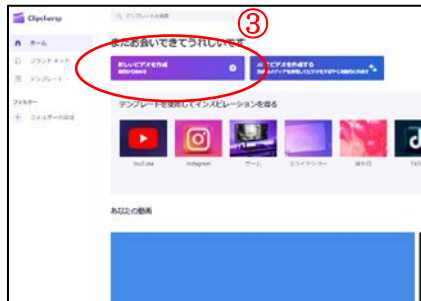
Clipchamp

テンプレートを検索

③

ホーム

ブランド キット

テンプレート

フォルダー

フォルダーの追加

またお会いできてうれしいです

新しいビデオを作成

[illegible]

AI でビデオを作成する

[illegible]

テンプレートを使用してインスピレーションを得る

YouTube

Instagram

ゲーム

スライドショー

誕生日

TikTok

あなたの動画